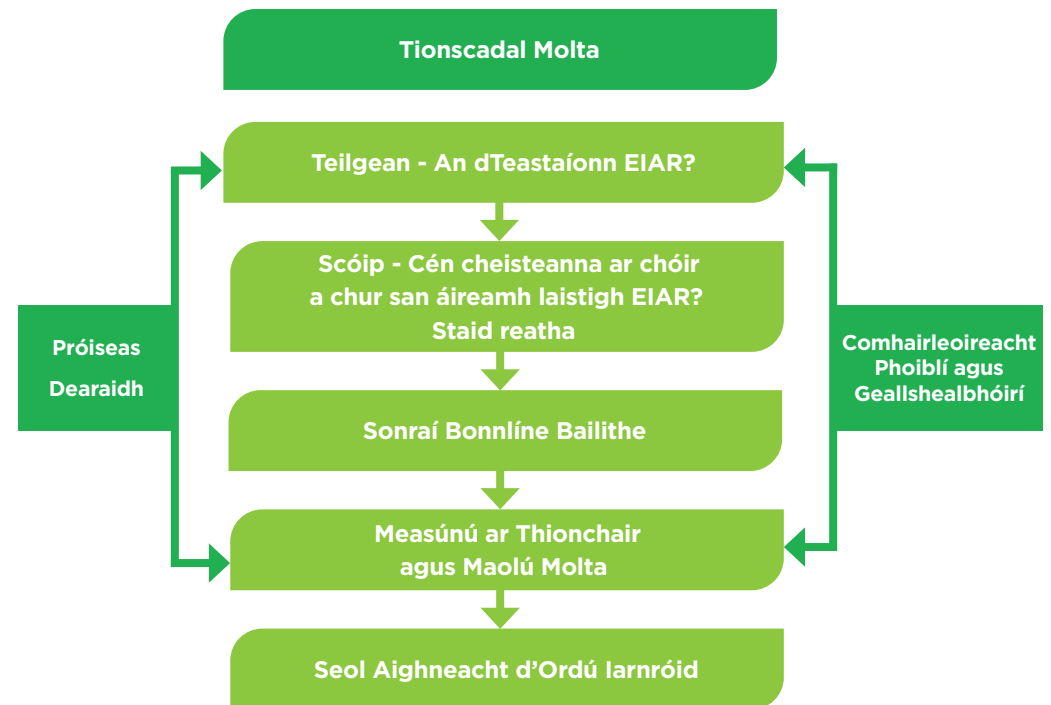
Tionscadal Molta

Teilgean - An dTeastaíonn EIAR?

Scóip - Cén cheisteanna ar chóir a chur san áireamh laistigh EIAR? Staid reatha

Sonraí Bonnlíne Bailithe

Measúnú ar Thionchair agus Maolú Molta

Seol Aighneacht d'Ordú Iarnróid

Próiseas Dearaidh

Comhairleoireacht Phoiblí agus Geallshealbhóirí